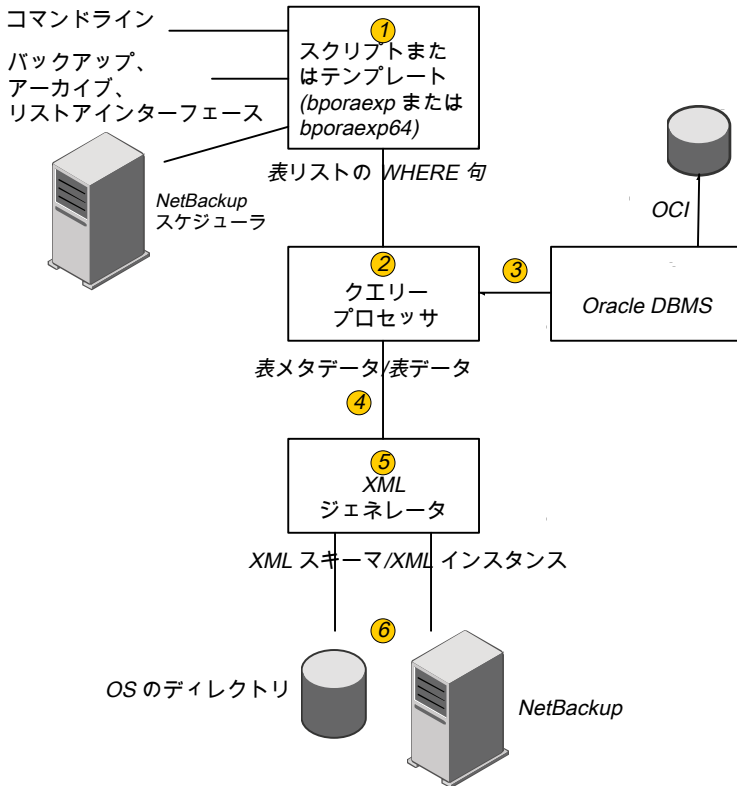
コマンドライン

バックアップ、アーカイブ、リストアインターフェース

NetBackup スケジューラ

1
スクリプトまたはテンプレート
(bporaexp または bporaexp64)

表リストの WHERE 句

OCI

2
クエリープロセッサ

3

Oracle DBMS

表メタデータ/表データ

4

5
XML
ジェネレータ

XML スキーマ/XML インスタンス

6

OS のディレクトリ

NetBackup